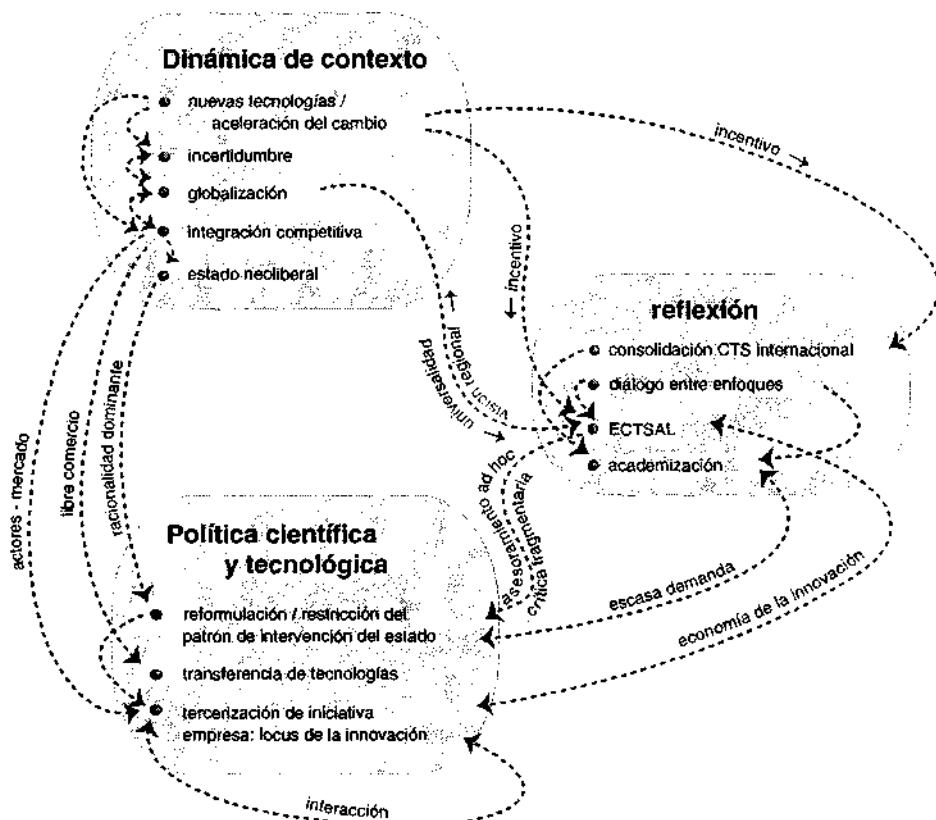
Dinámica de contexto

nuevas tecnologías / aceleración del cambio

incertidumbre

globalización

integración competitiva

estado neoliberal

incentivo →

← incentivo

↑ visión regional

universalidad

reflexión

consolidación CTS internacional

diálogo entre enfoques

ECTSAL

academización

actores - mercado

libre comercio

racionalidad dominante

asesoramiento ad hoc

crítica fragmentaria

Política científica y tecnológica

reformulación / restricción del patrón de intervención del estado

transferencia de tecnologías

tercerización de iniciativa empresa: locus de la innovación

escasa demanda

economía de la innovación

interacción